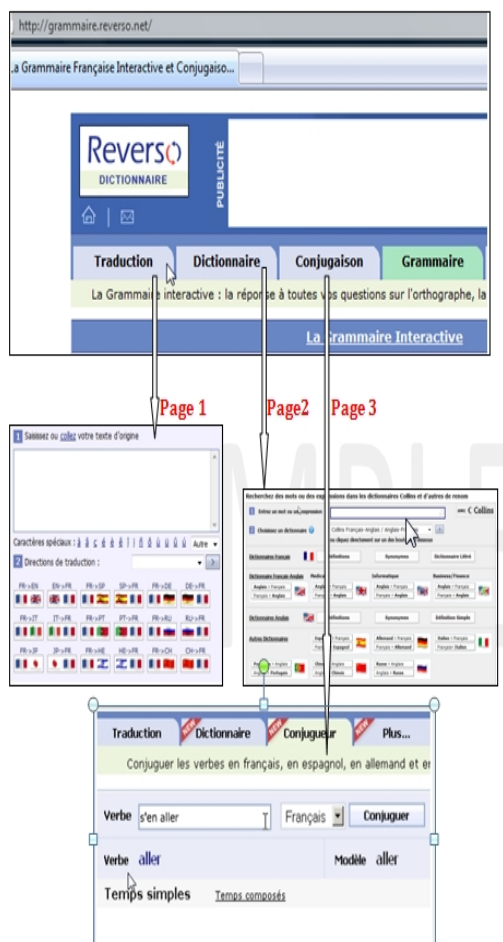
http://grammaire.reverso.net/

La Grammaire Française Interactive et Conjugaiso...

Reverso
DICTIONNAIRE

PUBLICITÉ

Traduction | Dictionnaire | Conjugaison | Grammaire

La Grammaire interactive : la réponse à toutes vos questions sur l'orthographe, la

La Grammaire Interactive

Page 1

Page2

Page 3

1 Saisissez ou coller votre texte d'origine

Caractères spéciaux : à â ç é è ê ë î ï ô ù û ü Autre

2 Directions de traduction :

FR->EN EN->FR FR->SP SP->FR FR->DE DE->FR
FR->IT IT->FR FR->PT PT->FR FR->RU RU->FR
FR->JP JP->FR FR->HE HE->FR FR->CH CH->FR

Recherchez des mots ou des expressions dans les dictionnaires Collins et d'autres de renom

Entrez un mot ou une expression

Collins

Choisissez un dictionnaire

Collins Français-Anglais / Anglais-Fr

Dictionnaire Français | Définitions | Synonymes | Dictionnaire Littré

Dictionnaire Français-Anglais | Médical | Informatique | Business/Finance

Dictionnaire Anglais | Définitions | Synonymes | Définition Simple

Autres Dictionnaires | Espagnol | Allemand | Italien | Portugais | Chinois | Russe

Traduction | Dictionnaire | Conjugueur | Plus...

Conjuguer les verbes en français, en espagnol, en allemand et en

Verbe s'en aller | Français | Conjuguer

Verbe aller | Modèle aller

Temps simples | Temps composés